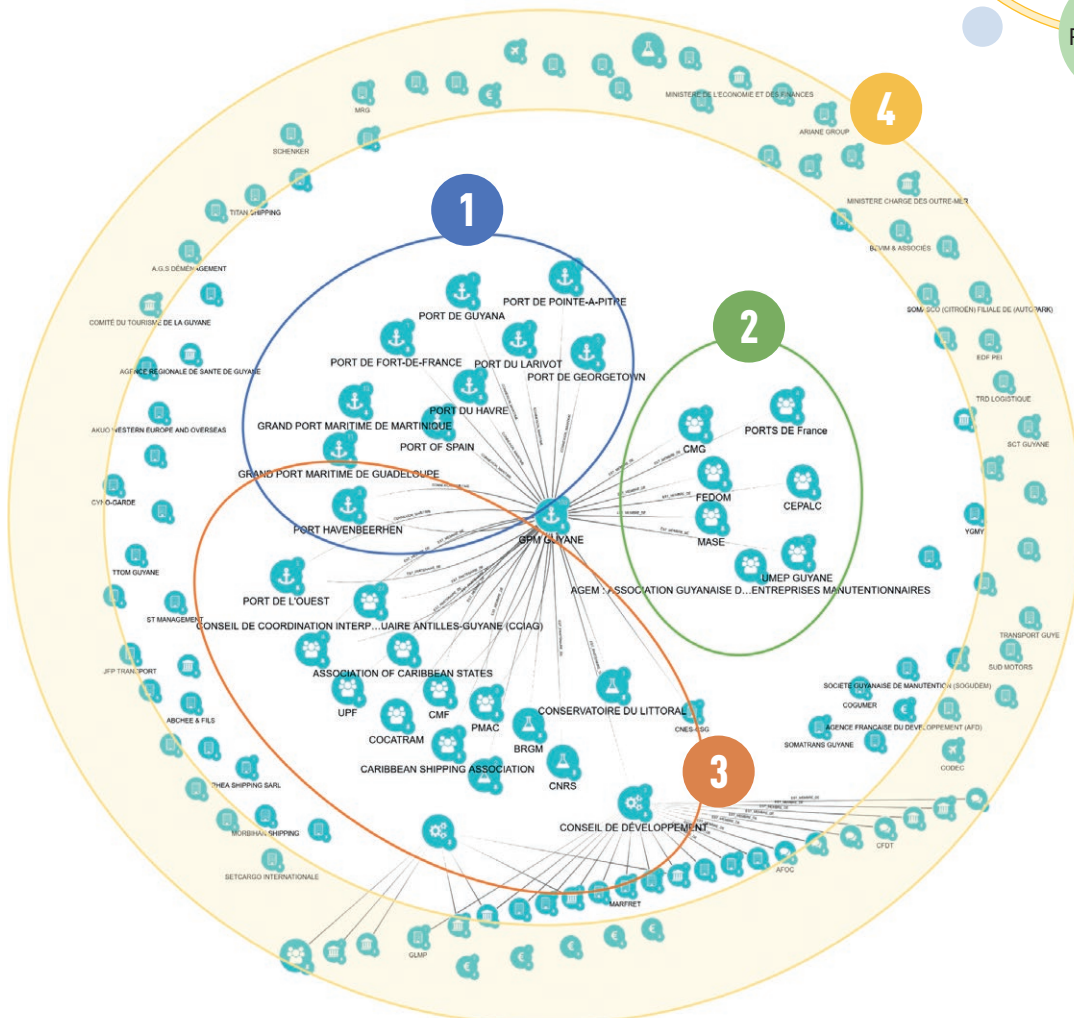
4

1

2

3

MINISTERE DE L'ECONOMIE ET DES FINANCES

ARIANE GROUP

MRG

SCHENKER

TITAN SHIPPING

MINISTERE CHARGE DES OUTRE-MER

BDVIM & ASSOCIES

A.G.S DÉMÉNAGEMENT

COMITÉ DU TOURISME DE LA GUYANE

SOMASCO (CITROEN) FILIALE DE (AUTOPARK)

EDF PEI

AGENCE REGIONALE DE SANTE DE GUYANE

TRD LOGISTIQUE

AKUO WESTERN EUROPE AND OVERSEAS

SCT GUYANE

CYRO-GARDE

YGMY

TTOM GUYANE

ST MANAGEMENT

TRANSPORT GUYE

SUD MOTORS

JFP TRANSPORT

ABCHEE & FILS

SOCIETE GUYANAISE DE MANUTENTION (SOGUDEM)

COGUMER

AGENCE FRANCAISE DU DEVELOPPEMENT (AFD)

SOMATRANS GUYANE

CODEG

THEA SHIPPING SARL

MORBIHAN SHIPPING

CFDT

SETCARGO INTERNATIONALE

AFOC

MARFRET

GLMP

PORT DE POINTE-A-PITRE

PORT DE GUYANA

PORT DE FORT-DE-FRANCE

PORT DU LARIVOT

PORT DE GEORGETOWN

PORT DU HAVRE

GRAND PORT MARITIME DE MARTINIQUE

PORT OF SPAIN

GRAND PORT MARITIME DE GUADELOUPE

PORT HAVENBEERHEN

GPM GUYANE

PORTS DE France

CMG

FEDOM

CEPALC

MASE

UMEP GUYANE

AGEM : ASSOCIATION GUYANAISE D...ENTREPRISES MANUTENTIONNAIRES

PORT DE L'OUEST

CONSEIL DE COORDINATION INTERP...UAIRE ANTILLES-GUYANE (CCIAG)

ASSOCIATION OF CARIBBEAN STATES

UPF

CMF

PMAC

CONSERVATOIRE DU LITTORAL

CNES-CSG

COCATRAM

BRGM

CARIBBEAN SHIPPING ASSOCIATION

CNRS

CONSEIL DE DÉVELOPPEMENT